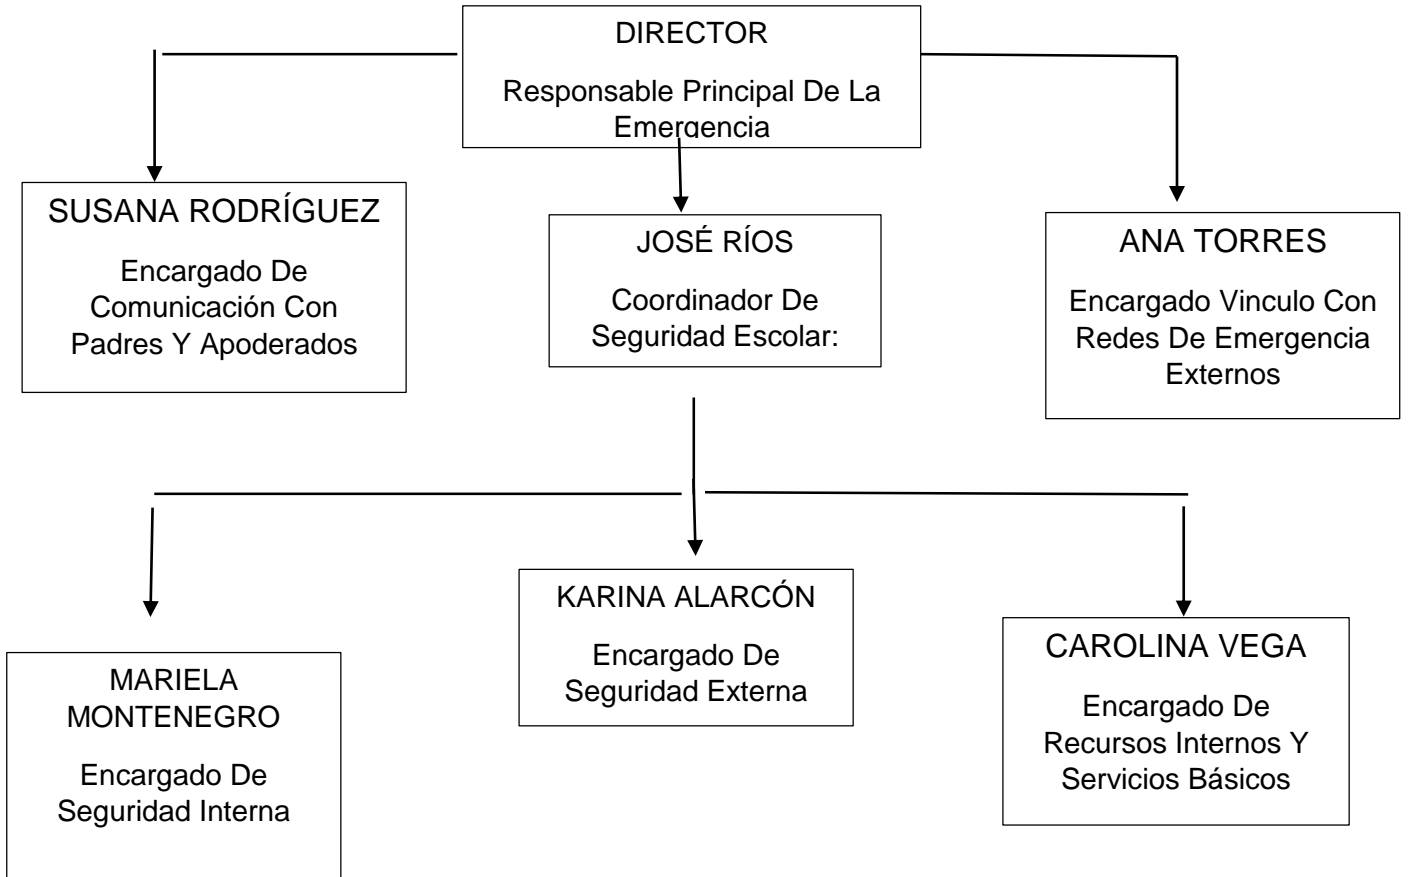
DIRECTOR

Responsable Principal De La Emergencia

SUSANA RODRÍGUEZ

Encargado De Comunicación Con Padres Y Apoderados

JOSÉ RÍOS

Coordinador De Seguridad Escolar:

ANA TORRES

Encargado Vinculo Con Redes De Emergencia Externos

MARIELA MONTENEGRO

Encargado De Seguridad Interna

KARINA ALARCÓN

Encargado De Seguridad Externa

CAROLINA VEGA

Encargado De Recursos Internos Y Servicios Básicos